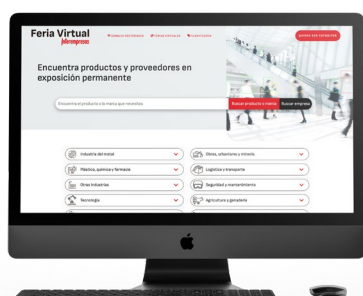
Feria Virtual
Interempresas

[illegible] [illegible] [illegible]

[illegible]

Encuentra productos y proveedores en exposición permanente

Encuentra el producto o la marca que necesitas

Buscar producto o marca

Buscar empresa

Industria del metal

Obras, urbanismo y minería

Plástico, química y farmacia

Logística y transporte

Otras industrias

Seguridad y mantenimiento

Tecnología

Agricultura y ganadería